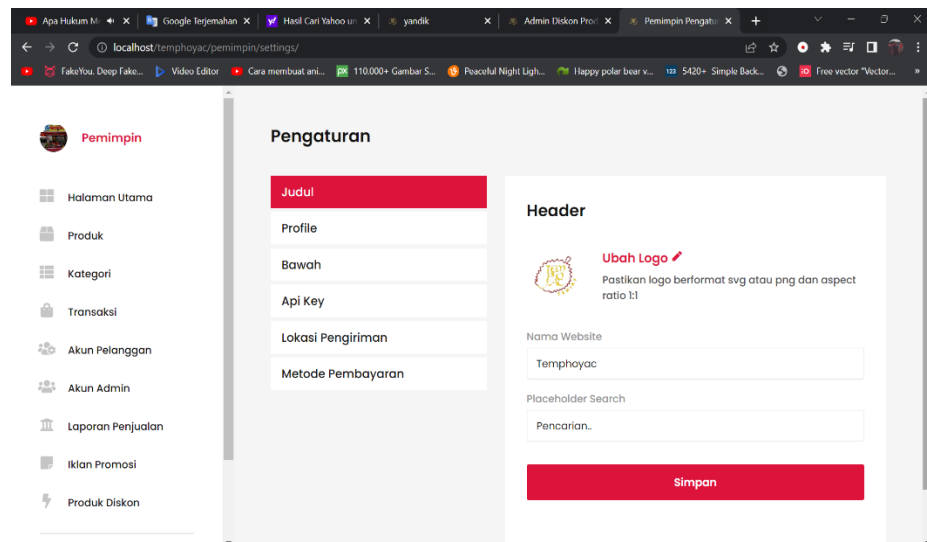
Apa Hukum M ×
Google Terjemahan ×
Hasil Cari Yahoo un ×
yandik ×
Admin Diskon Prod ×
Pemimpin Pengatu ×
+

localhost/temphoyac/pemimpin/settings/

FakeYou. Deep Fake... Video Editor Cara membuat ani... 110.000+ Gambar S... Peaceful Night Ligh... Happy polar bear v... 5420+ Simple Back... Free vector "Vector... »

Pemimpin

Halaman Utama
Produk
Kategori
Transaksi
Akun Pelanggan
Akun Admin
Laporan Penjualan
Iklan Promosi
Produk Diskon

Pengaturan

Judul
Profile
Bawah
Api Key
Lokasi Pengiriman
Metode Pembayaran

Header

Ubah Logo
Pastikan logo berformat svg atau png dan aspect ratio 1:1

Nama Website
Temphoyac

Placeholder Search
Pencarian..

Simpan